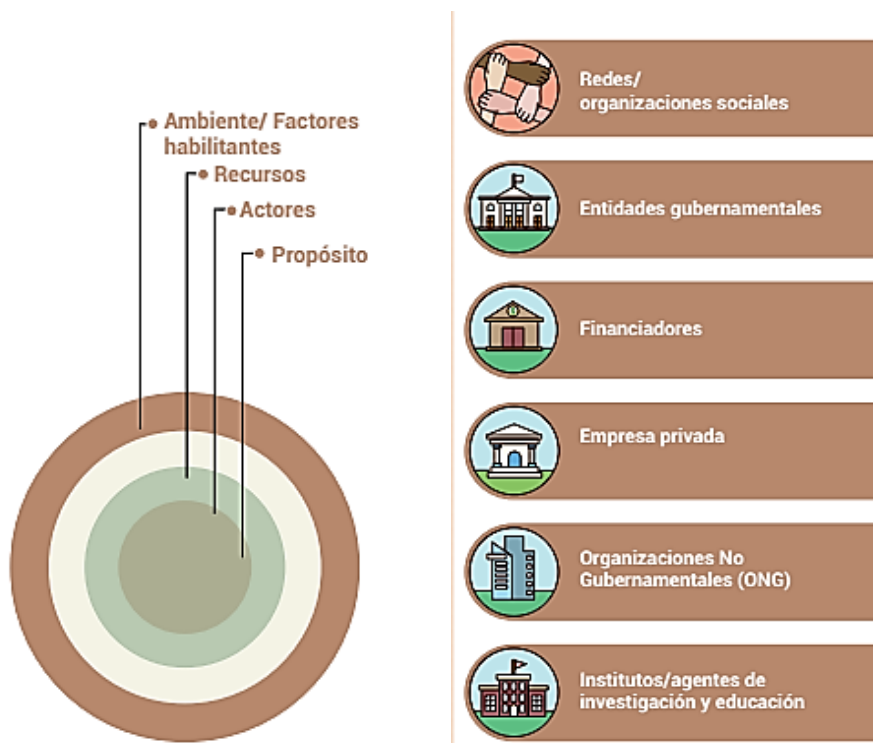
Ambiente/ Factores habilitantes

Recursos

Actores

Propósito

Redes/ organizaciones sociales

Entidades gubernamentales

Financiadores

Empresa privada

Organizaciones No Gubernamentales (ONG)

Institutos/agentes de investigación y educación